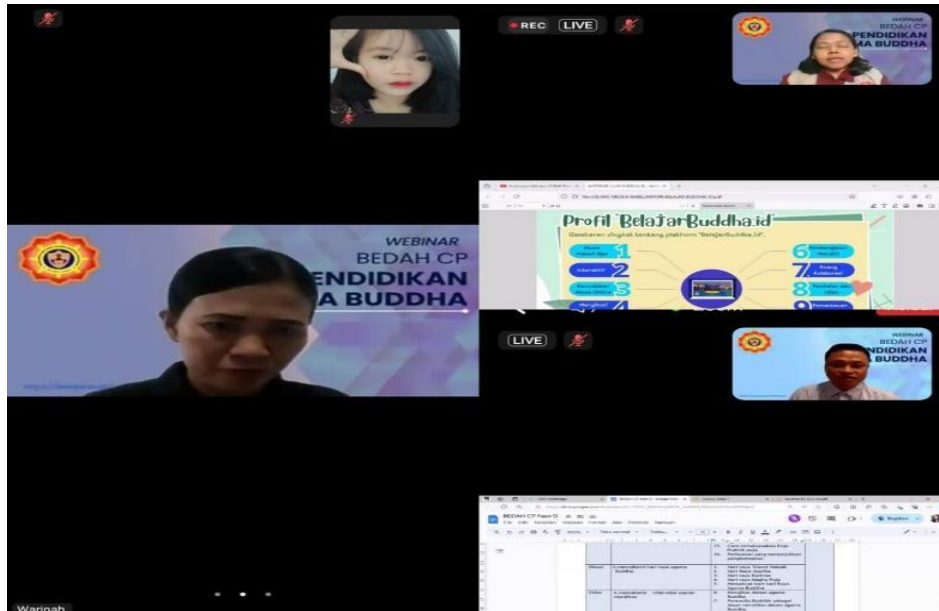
REC LIVE

WEBINAR
BEDAH CP
PENDIDIKAN
AGAMA BUDDHA

WEBINAR
BEDAH CP
ENDIDIKAN
A BUDDHA

Profil BelajarBuddha.id

Gambaran singkat tentang platform "BelajarBuddha.id".

1
2
3
4
6
7
8
9

LIVE

WEBINAR
BEDAH CP
ENDIDIKAN
BUDDHA

BEDAH CP Fase D

Warinah